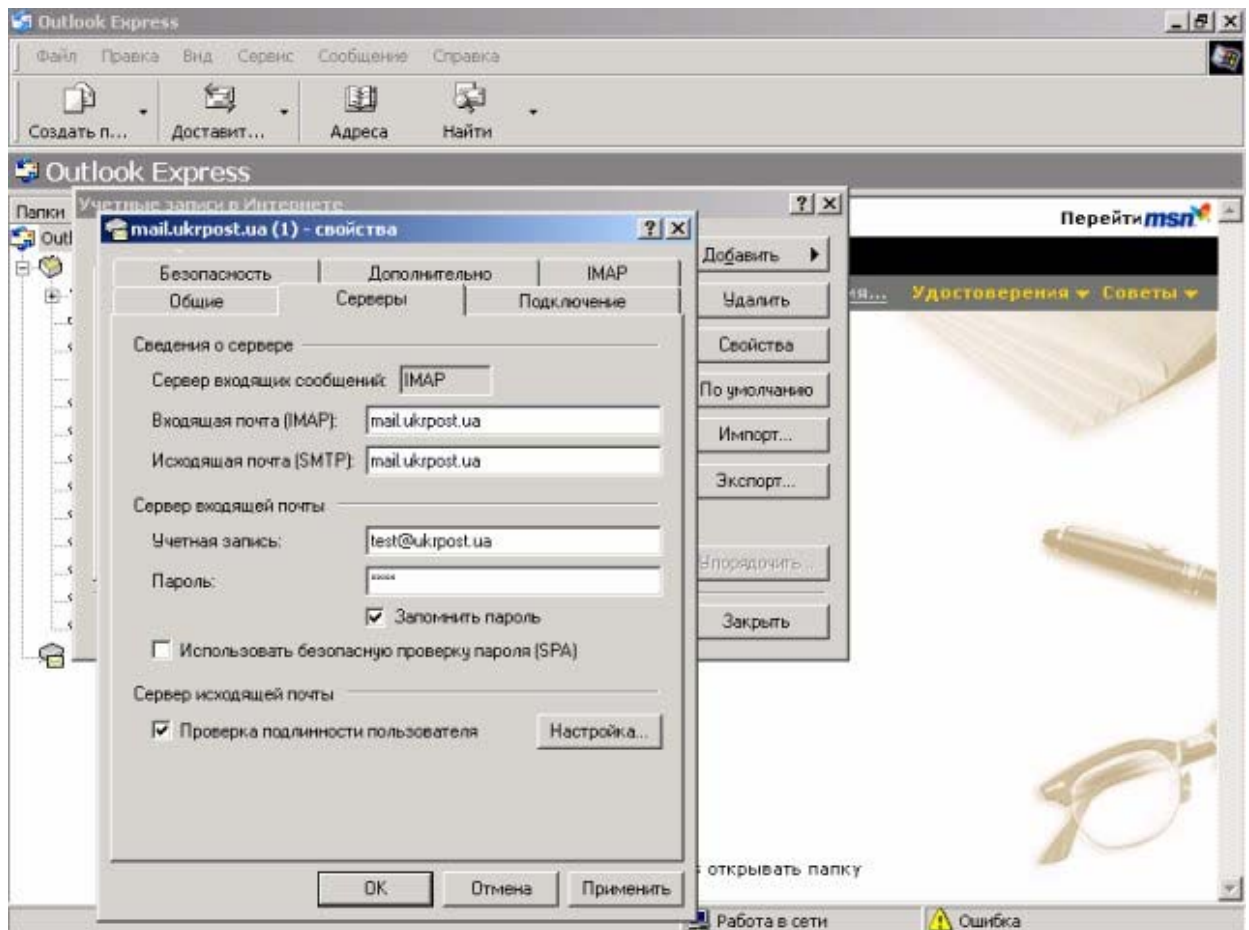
Outlook Express

Файл Правка Вид Сервис Сообщение Справка

Создать п... Доставит... Адреса Найти

Outlook Express

Папки

Outl

Учетные записи в Интернете

mail.ukrpost.ua (1) - свойства

Безопасность Дополнительно IMAP
Общие Серверы Подключение

Сведения о сервере

Сервер входящих сообщений: IMAP

Входящая почта (IMAP): mail.ukrpost.ua

Исходящая почта (SMTP): mail.ukrpost.ua

Сервер входящей почты

Учетная запись: test@ukrpost.ua

Пароль: \*\*\*\*\*

Запомнить пароль

Использовать безопасную проверку пароля (SPA)

Сервер исходящей почты

Проверка подлинности пользователя Настройка...

OK Отмена Применить

Добавить

Удалить

Свойства

По умолчанию

Импорт...

Экспорт...

Упорядочить...

Закрыть

Перейти msn

ия... Удостоверения Советы

открывать папку

Работа в сети

Ошибка